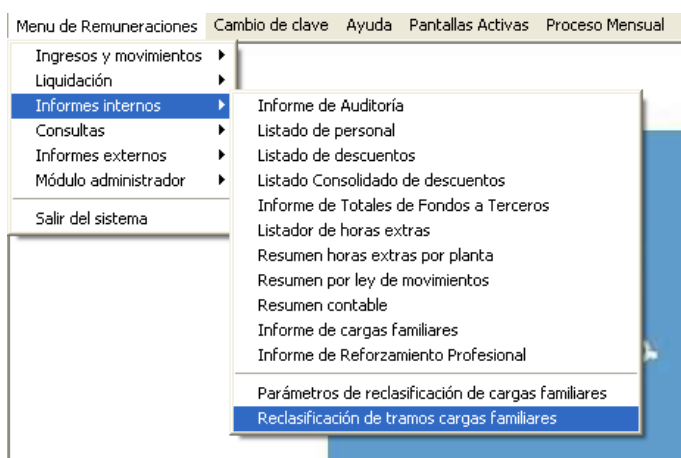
Menu de Remuneraciones Cambio de clave Ayuda Pantallas Activas Proceso Mensual

Ingresos y movimientos
Liquidación
Informes internos
Consultas
Informes externos
Módulo administrador

Salir del sistema

Informe de Auditoría
Listado de personal
Listado de descuentos
Listado Consolidado de descuentos
Informe de Totales de Fondos a Terceros
Listador de horas extras
Resumen horas extras por planta
Resumen por ley de movimientos
Resumen contable
Informe de cargas familiares
Informe de Reforzamiento Profesional

Parámetros de reclasificación de cargas familiares
Reclasificación de tramos cargas familiares